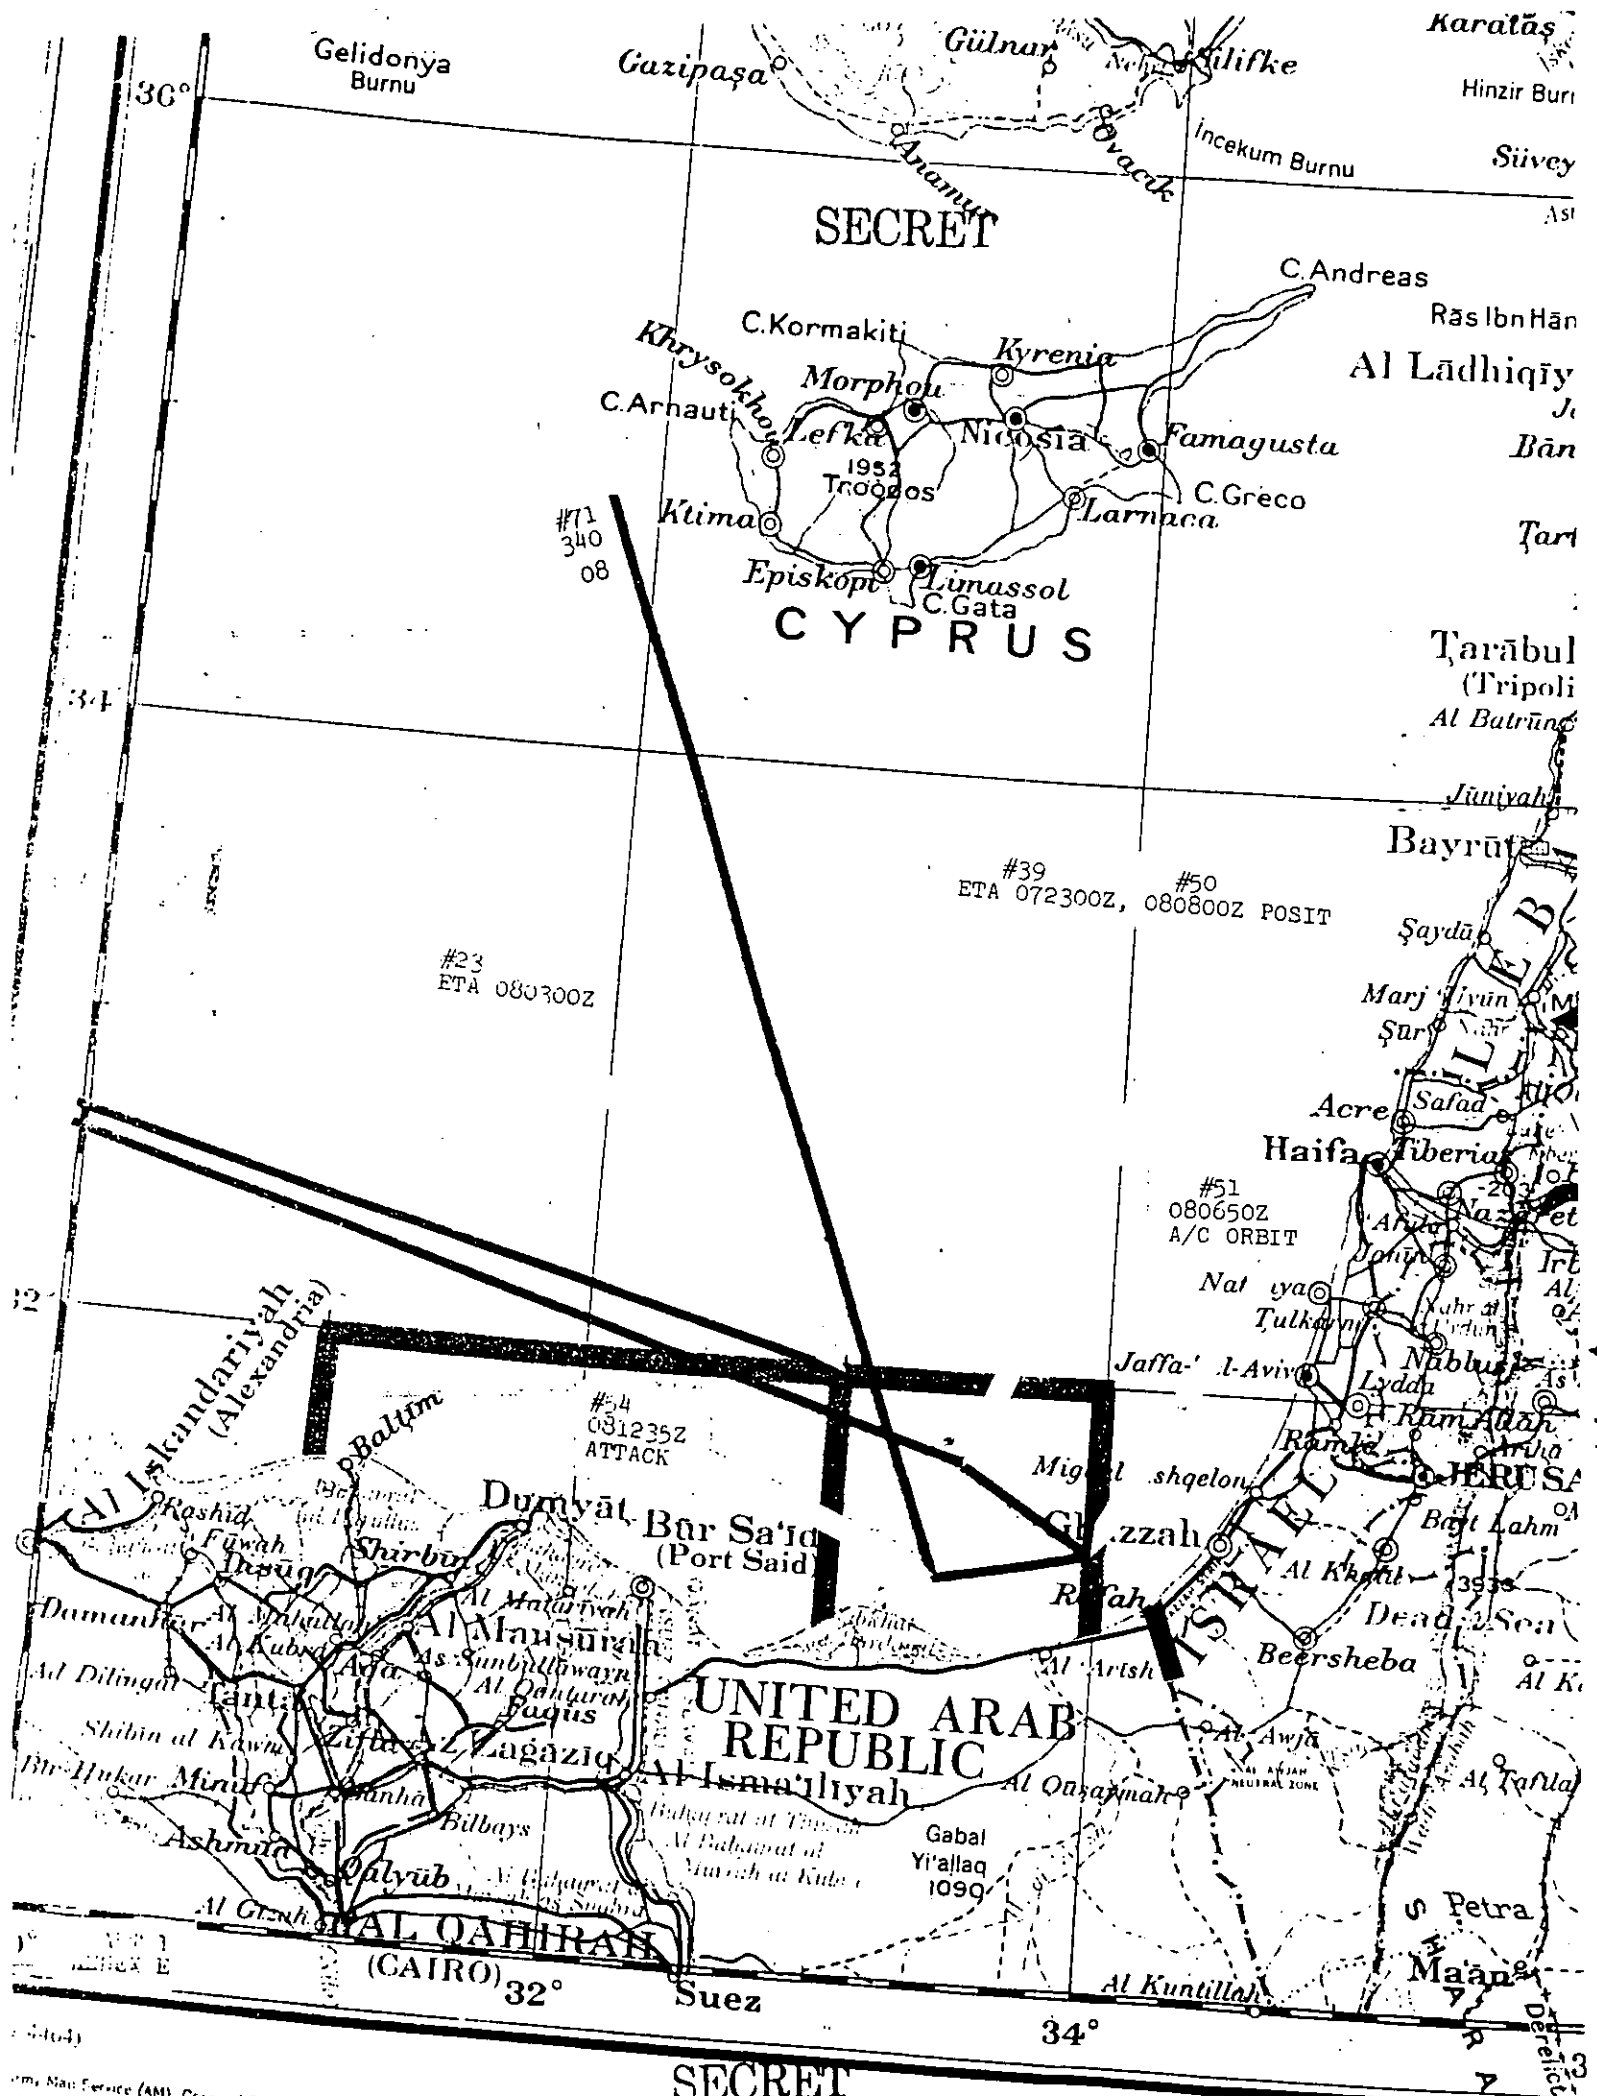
Karataş
Gelidonya Burnu
Gazipaşa
Gülnar
Silifke
36°
Hinzir Burı
Anamur
Ovacık
İncekum Burnu
Süvey
SECRET
C.Andreas
Rās Ibn Hān
C.Kormakiti
Khrysokhou
Kyrenia
Al Lādhiqīy
Morphou
C.Arnauti
Lefka
Nicosia
Famagusta
Bān
1952
Troodos
C.Greco
#71
340
08
Ktima
Larnaca
Tart
Episkopi
Limassol
C.Gata
CYPRUS
Țarābul
(Tripoli
34
Al Batrūn
Jūniyah
Bayrūt
#39
ETA 072300Z,
#50
080800Z POSIT
Şaydā
#23
ETA 080300Z
Marj 'Uyūn
Şūr
Acre
Safad
Haifa
Tiberias
#51
080650Z
A/C ORBIT
Nat yā
Ţulkarm
32
Al Iskandarīyah
(Alexandria)
Jaffa-Tel-Aviv
Nābulus
Lydda
Baltīm
#54
081235Z
ATTACK
Ramla
Rām Allāh
Arīḥā
Rashīd
Dumyāt
Būr Sa'īd
(Port Said)
Migdal Ashqelon
JERUSA
Fūwah
Dasūq
Shirbīn
Ghazzah
Bayt Laḥm
Damanhūr
Al Maḥallah
Al Kubrá
Al Manşūrah
Rafah
Al Khalīl
3935
Dead Sea
Al Dilinjāt
Ţanţā
As Sinbillāwayn
Al Qanţarah
Al 'Arīsh
Beersheba
Al K
Shibīn al Kawm
Zifta
Zagazīg
Fāqūs
UNITED ARAB
REPUBLIC
ISRAEL
Bīr Hukar
Minūf
Banhā
Al Ismā'īlīyah
Al Qusaymah
Al Awjā
Al Tafīla
Bilbays
Ashmūn
Qalyūb
Gabal Yi'allaq
1090
Petra
Al Gīzah
AL QAHIRAH
(CAIRO)
32°
Suez
Al Kuntillah
Ma'ān
34°
SECRET